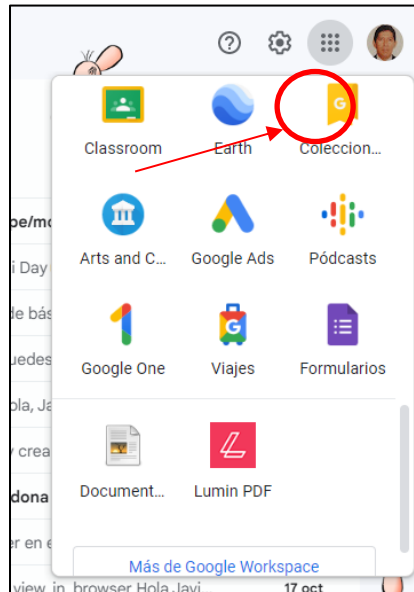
Classroom
Earth
Coleccion...

pe/mo
i Day
de bás
uedes
ola, Ja
y crea
dona
er en e

Arts and C...
Google Ads
Pódcasts

Google One
Viajes
Formularios

Document...
Lumin PDF

Más de Google Workspace

view in browser Hola Javi
17 oct